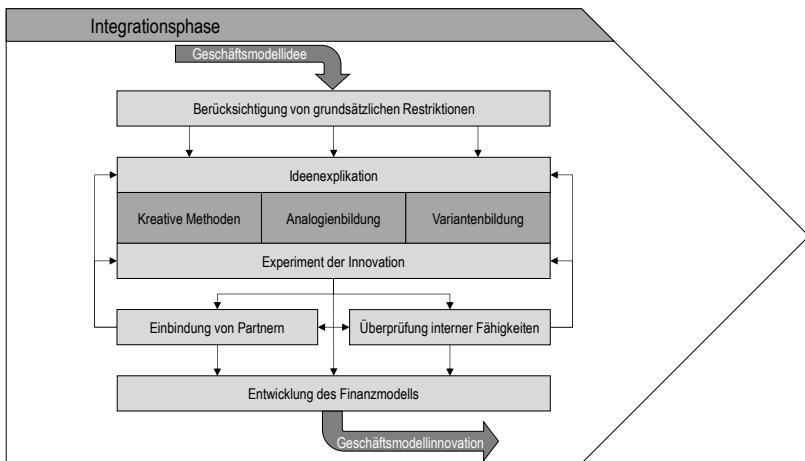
Integrationsphase

Geschäftsmodellidee

Berücksichtigung von grundsätzlichen Restriktionen

Ideenexplikation

Kreative Methoden

Analogienbildung

Variantenbildung

Experiment der Innovation

Einbindung von Partnern

Überprüfung interner Fähigkeiten

Entwicklung des Finanzmodells

Geschäftsmodellinnovation